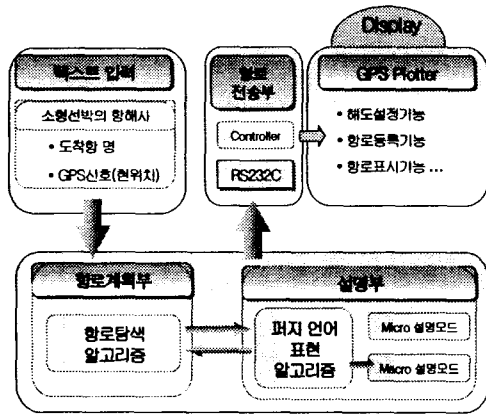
Display

텍스트 입력

소형선박의 항해사

• 도착항 명

• GPS신호(현위치)

항로 전송부

Controller

RS232C

GPS Plotter

• 해도설정기능

• 항로등록기능

• 항로표시기능 ...

항로계획부

항로탐색 알고리즘

설명부

퍼지 언어 표현 알고리즘

Micro 설명모드

Macro 설명모드